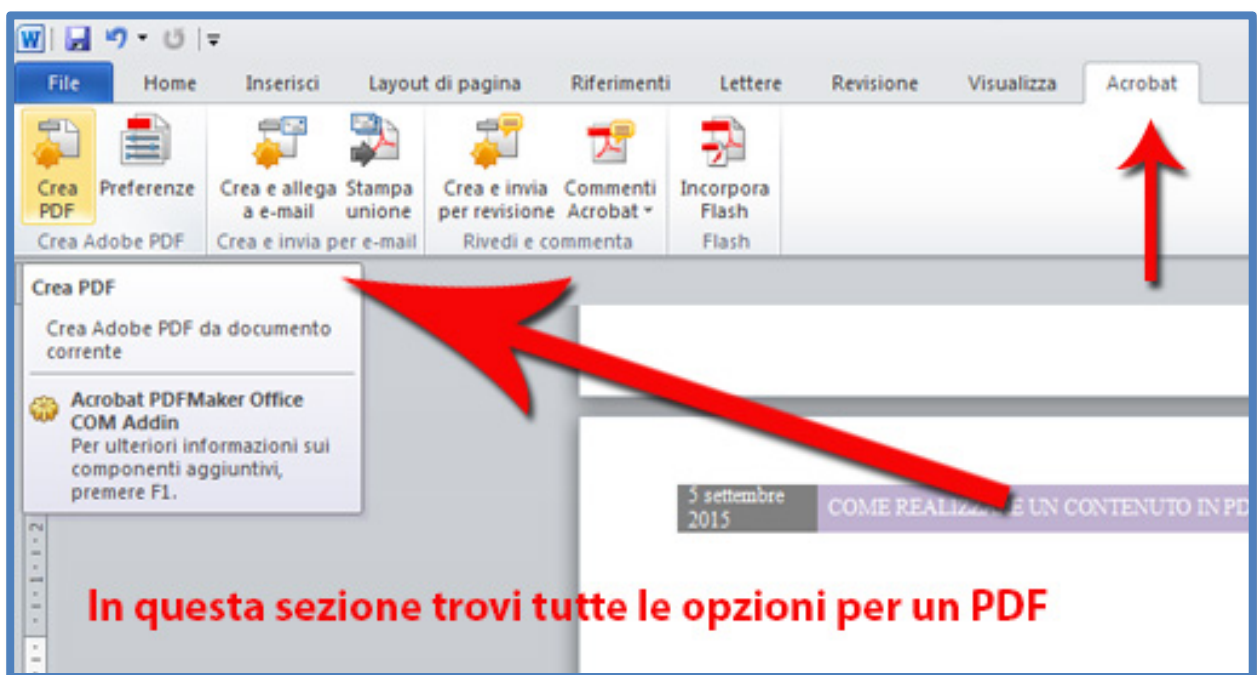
File Home Inserisci Layout di pagina Riferimenti Lettere Revisione Visualizza Acrobat

Crea PDF Preferenze
Crea Adobe PDF

Crea e allega a e-mail Stampa unione
Crea e invia per e-mail

Crea e invia per revisione Commenti Acrobat
Rivedi e commenta

Incorpora Flash
Flash

Crea PDF

Crea Adobe PDF da documento corrente

Acrobat PDFMaker Office COM Addin
Per ulteriori informazioni sui componenti aggiuntivi, premere F1.

5 settembre 2015

COME REALIZZ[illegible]E UN CONTENUTO IN PD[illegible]

In questa sezione trovi tutte le opzioni per un PDF